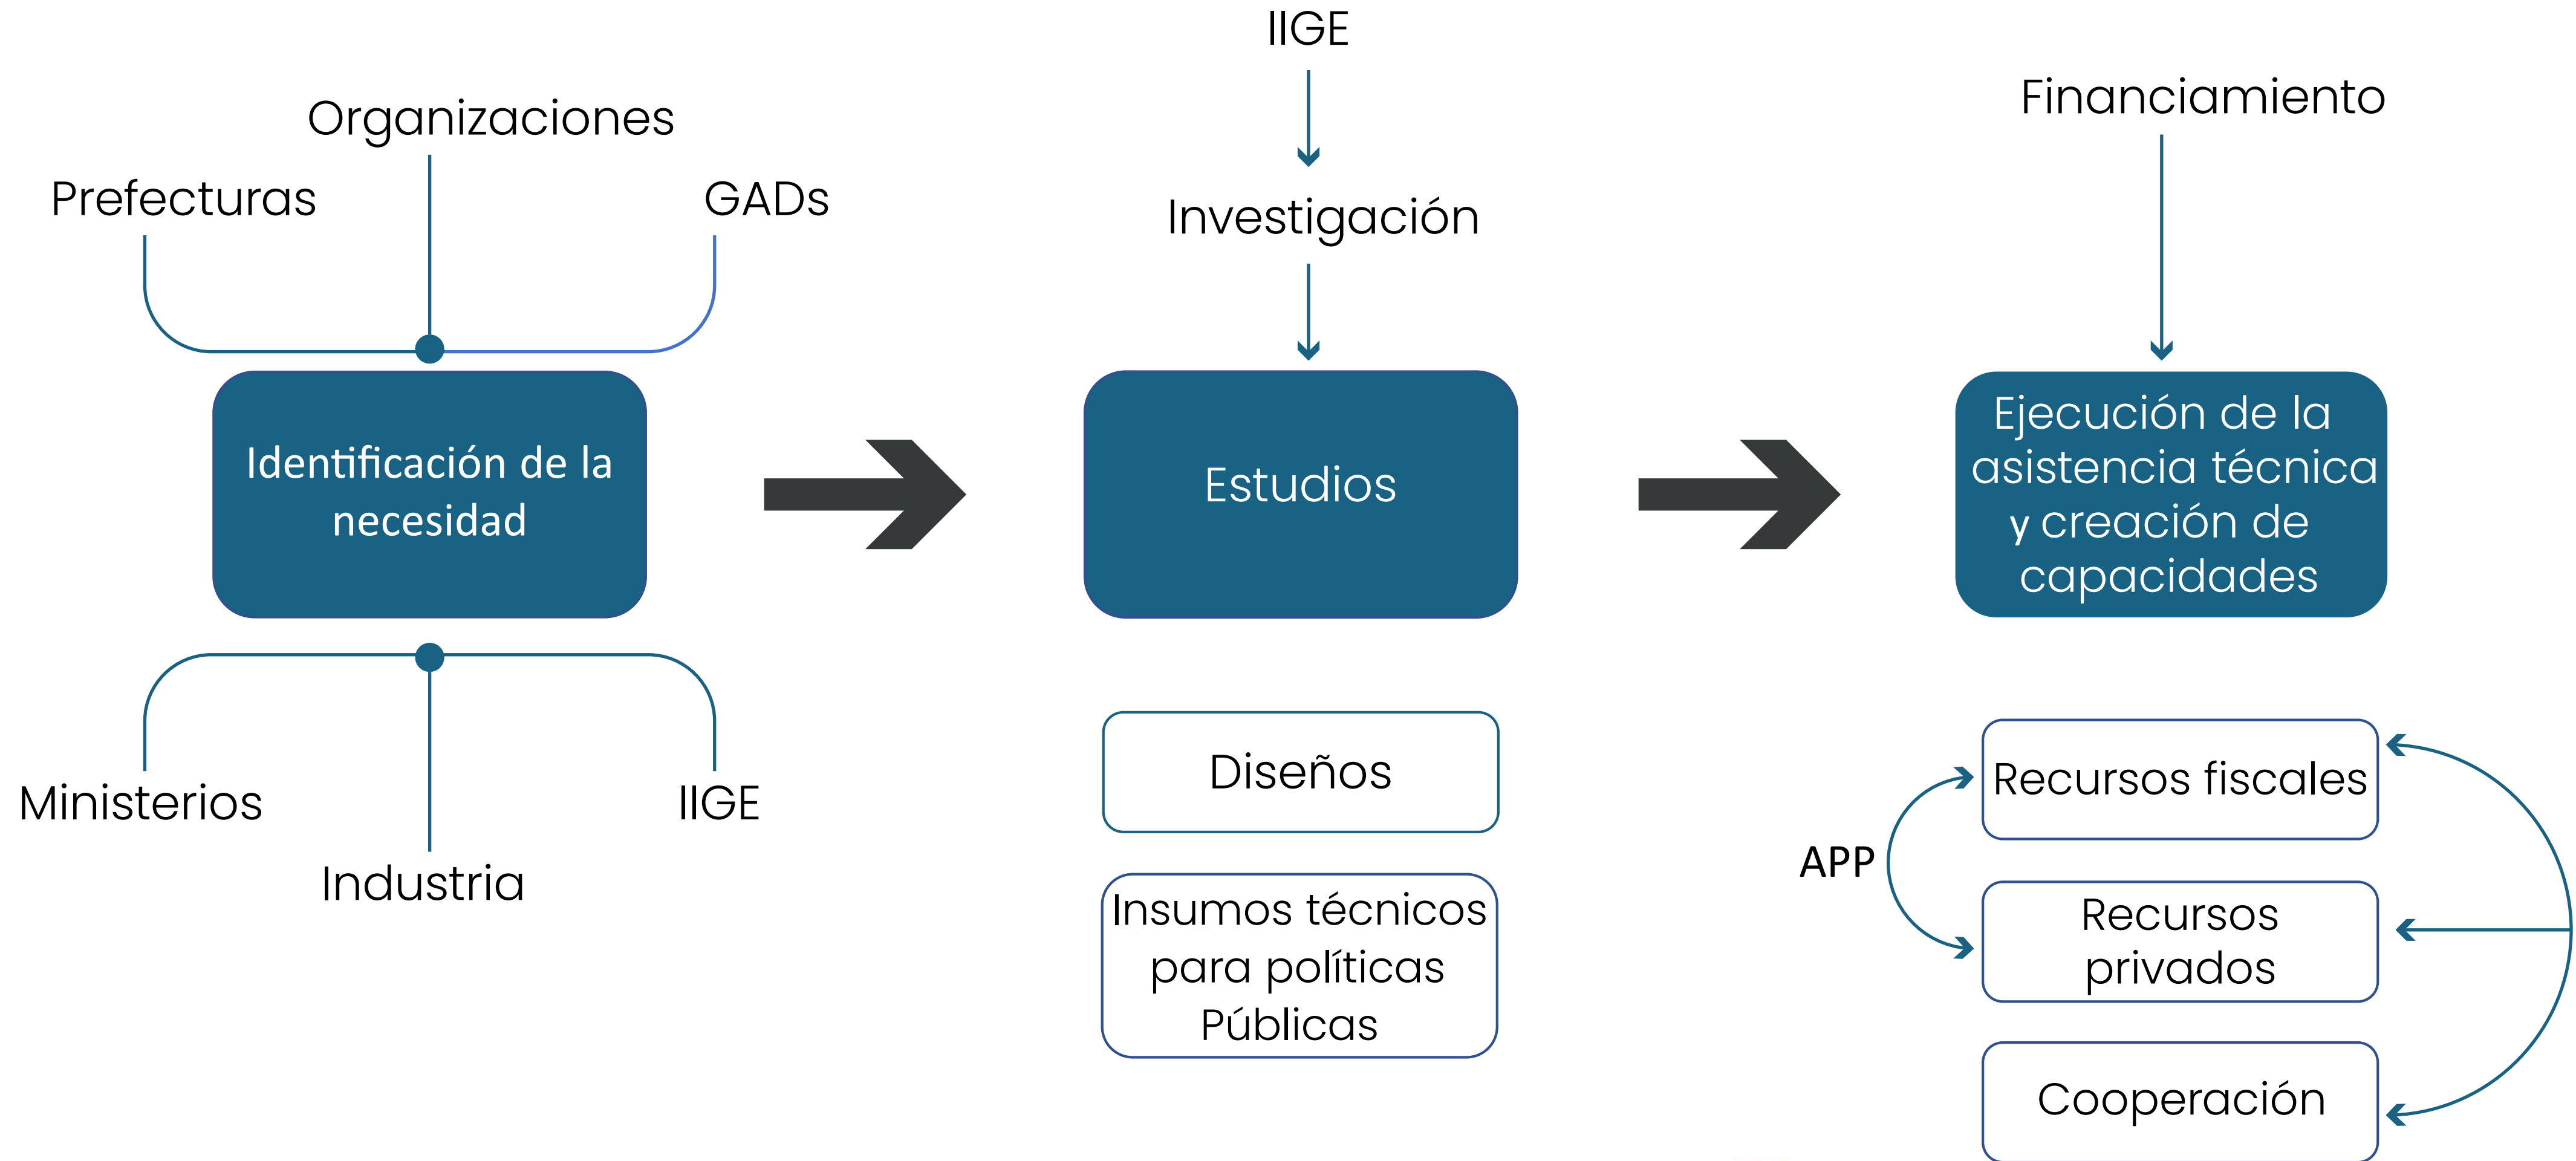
Organizaciones

Prefecturas

GADs

Identificación de la necesidad

Ministerios

IIGE

Industria

IIGE

Investigación

Estudios

Diseños

Insumos técnicos para políticas Públicas

Financiamiento

Ejecución de la asistencia técnica y creación de capacidades

APP

Recursos fiscales

Recursos privados

Cooperación